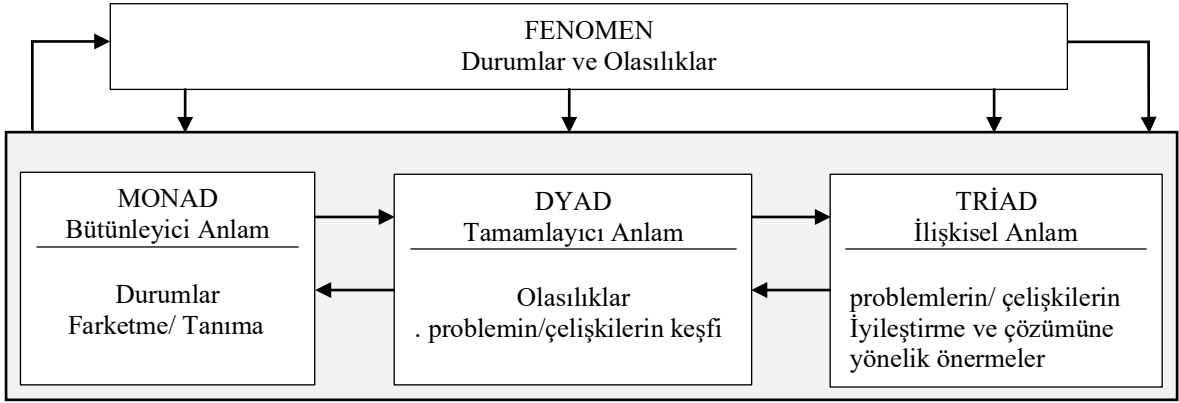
FENOMEN
Durumlar ve Olasılıklar

MONAD
Bütünleyici Anlam

Durumlar
Farketme/ Tanıma

DYAD
Tamamlayıcı Anlam

Olasılıklar
. problemin/çelişkilerin keşfi

TRİAD
İlişkisel Anlam

problemlerin/ çelişkilerin
İyileştirme ve çözümüne
yönelik önermeler